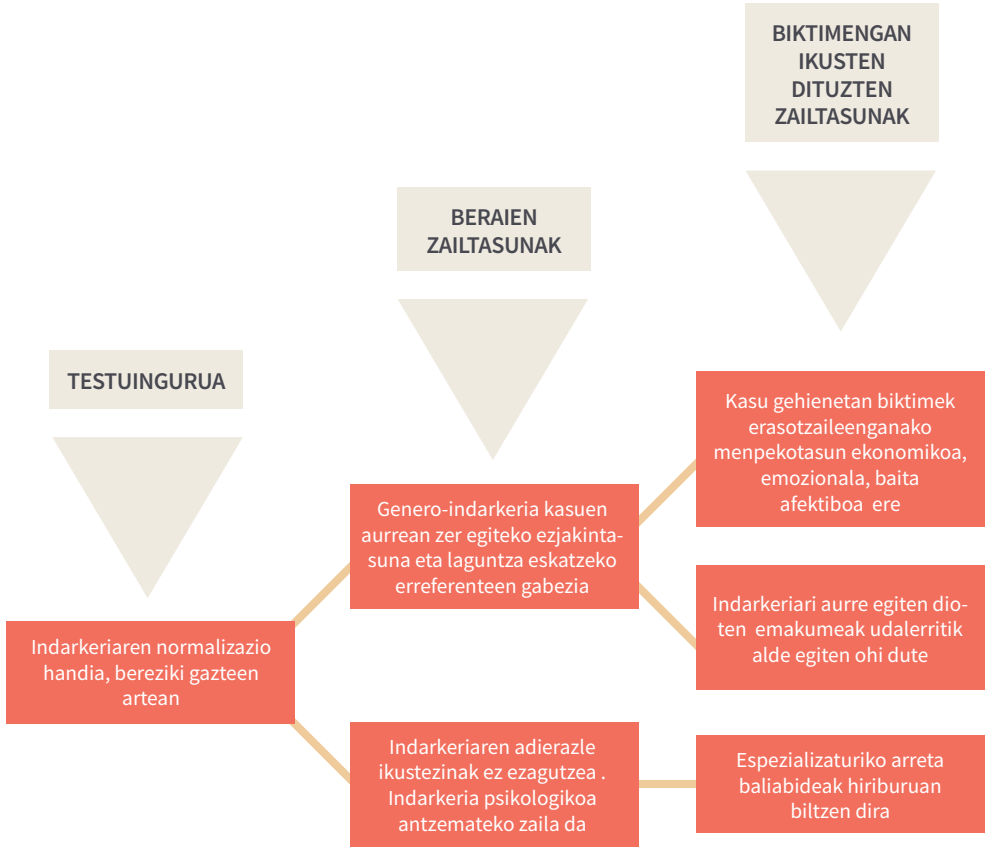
BIKTIMENGAN IKUSTEN DITUZTEN ZAILTASUNAK

BERAIEN ZAILTASUNAK

TESTUINGURUA

Kasu gehienetan biktimek erasotzaileenganako menpekotasun ekonomikoa, emozionala, baita afektiboa ere

Genero-indarkeria kasuen aurrean zer egiteko ezjakintasuna eta laguntza eskatzeko erreferenteen gabezia

Indarkeriari aurre egiten dioten emakumeak udalerritik alde egiten ohi dute

Indarkeriaren normalizazio handia, bereziki gazteen artean

Indarkeriaren adierazle ikustezinak ez ezagutzea . Indarkeria psikologikoa antzemateko zaila da

Espezializaturiko arreta baliabideak hiriburuan biltzen dira